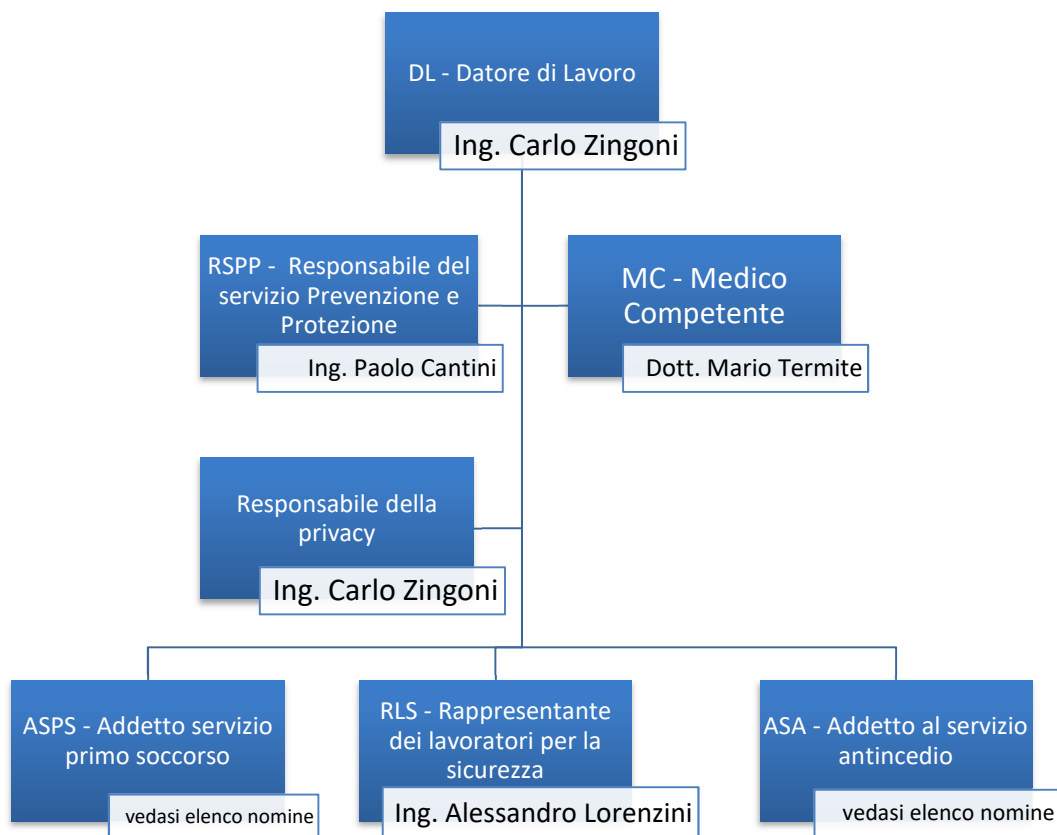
DL - Datore di Lavoro

Ing. Carlo Zingoni

RSPP - Responsabile del servizio Prevenzione e Protezione

Ing. Paolo Cantini

MC - Medico Competente

Dott. Mario Termite

Responsabile della privacy

Ing. Carlo Zingoni

ASPS - Addetto servizio primo soccorso

vedasi elenco nomine

RLS - Rappresentante dei lavoratori per la sicurezza

Ing. Alessandro Lorenzini

ASA - Addetto al servizio antincedio

vedasi elenco nomine